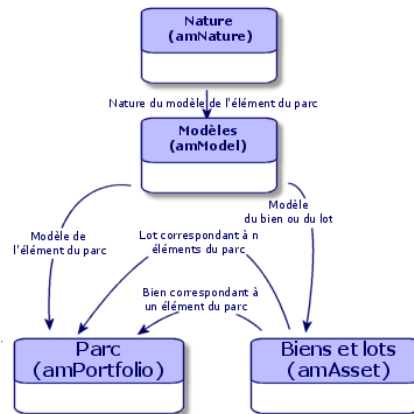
Nature
(amNature)

Nature du modèle de l'élément du parc

Modèles
(amModel)

Modèle de l'élément du parc

Lot correspondant à n éléments du parc

Modèle du bien ou du lot

Bien correspondant à un élément du parc

Parc
(amPortfolio)

Biens et lots
(amAsset)